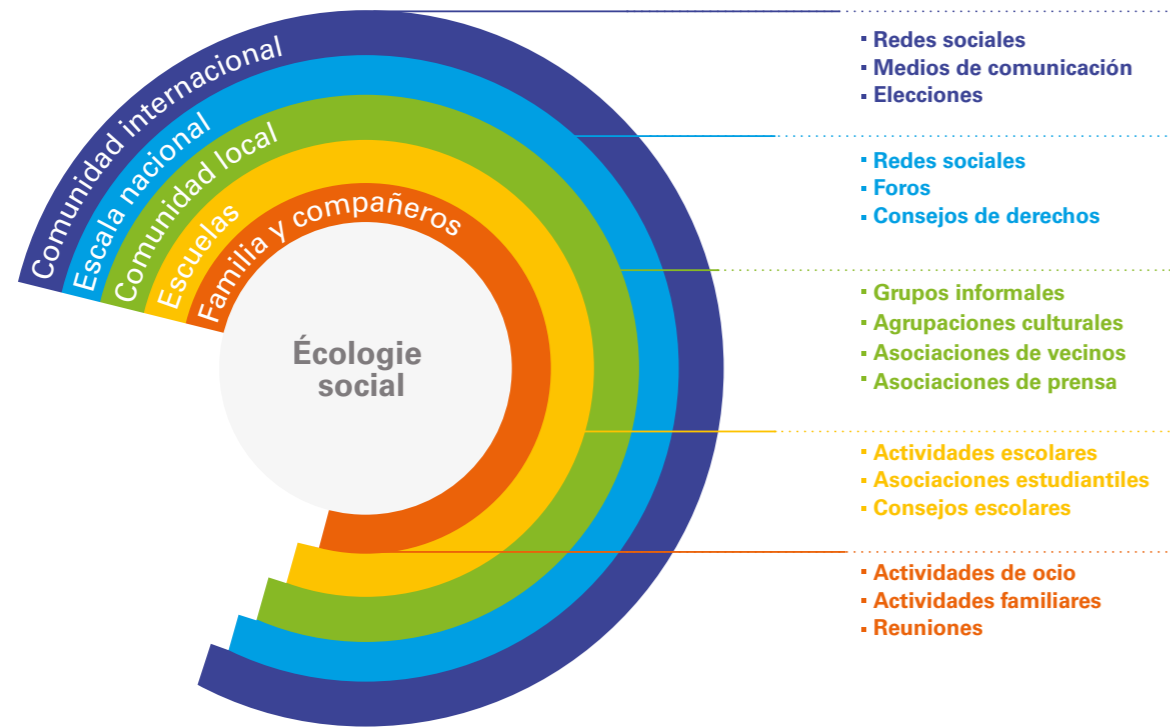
Comunidad internacional
Escala nacional
Comunidad local
Escuelas
Familia y compañeros

Écologie social

- Redes sociales
- Medios de comunicación
- Elecciones

- Redes sociales
- Foros
- Consejos de derechos

- Grupos informales
- Agrupaciones culturales
- Asociaciones de vecinos
- Asociaciones de prensa

- Actividades escolares
- Asociaciones estudiantiles
- Consejos escolares

- Actividades de ocio
- Actividades familiares
- Reuniones